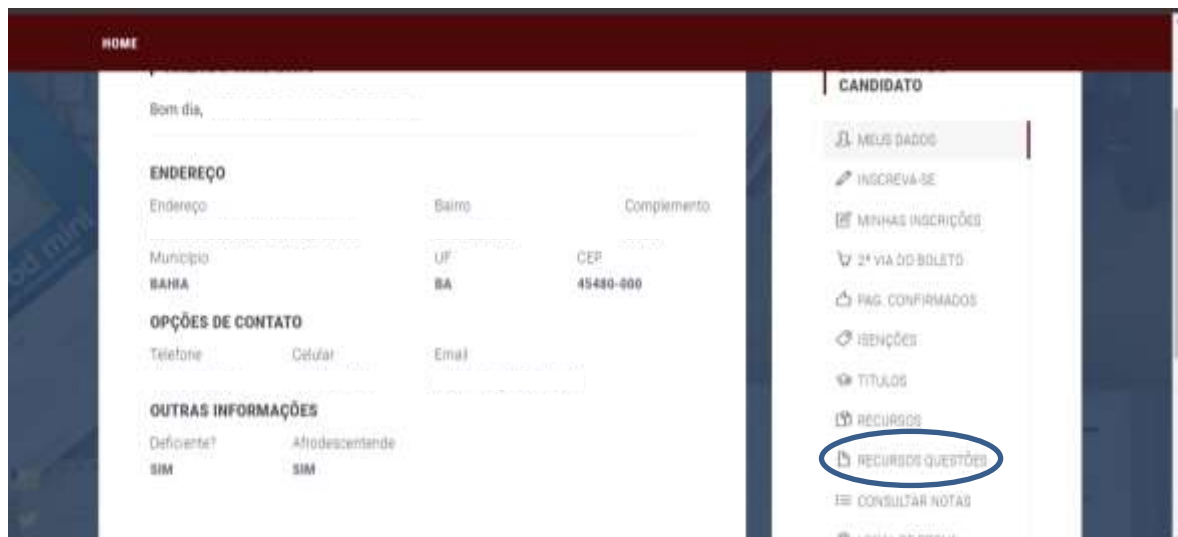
HOME

Bom dia,

ENDEREÇO

Endereço

Bairro

Complemento

Município
BAHIA

UF
BA

CEP
45480-000

OPÇÕES DE CONTATO

Telefone

Celular

Email

OUTRAS INFORMAÇÕES

Deficiente?
SIM

Afrodescendente
SIM

CANDIDATO

MEUS DADOS

INSCREVA-SE

MINHAS INSCRIÇÕES

2ª VIA DO BOLETO

PAG. CONFIRMADOS

ISENÇÕES

TITULOS

RECURSOS

RECURSOS QUESTÕES

CONSULTAR NOTAS